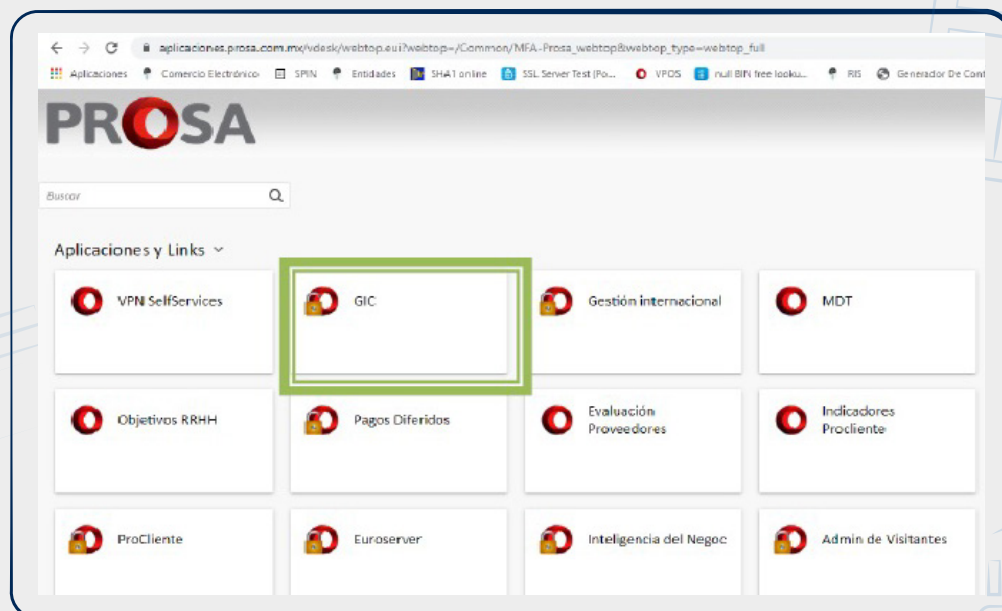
aplicaciones.prosa.com.mx/vdesk/webtop.eui?webtop=/Common/MFA-Prosa_webtop&webtop_type=webtop_full

Aplicaciones Comercio Electrónico SPIN Entidades SHA1 online SSL Server Test (Po... VPOS null BIN free looku... RIS Generador De Cont

PROSA

Buscar

Aplicaciones y Links

VPN SelfServices

GIC

Gestión internacional

MDT

Objetivos RRHH

Pagos Diferidos

Evaluación Proveedores

Indicadores Procliente

ProCliente

Euroserver

Inteligencia del Negoc

Admin de Visitantes